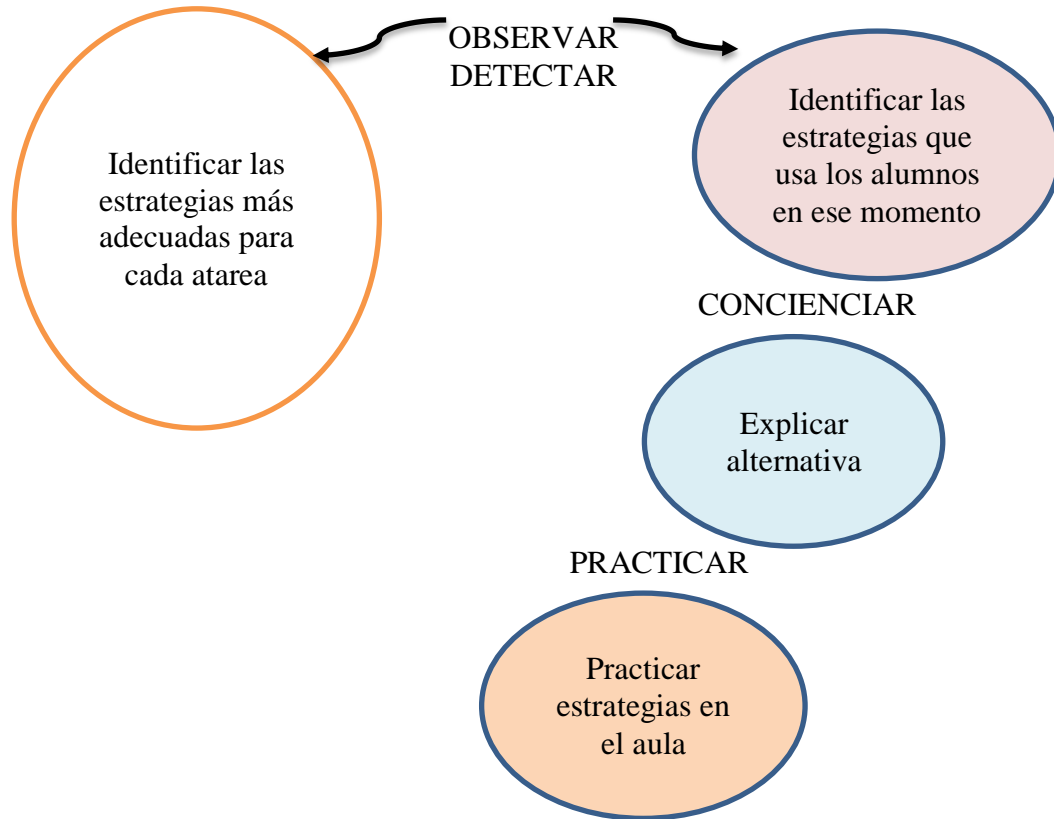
OBSERVAR
DETECTAR

Identificar las estrategias más adecuadas para cada atarea

Identificar las estrategias que usa los alumnos en ese momento

CONCIENCIAR

Explicar alternativa

PRACTICAR

Practicar estrategias en el aula